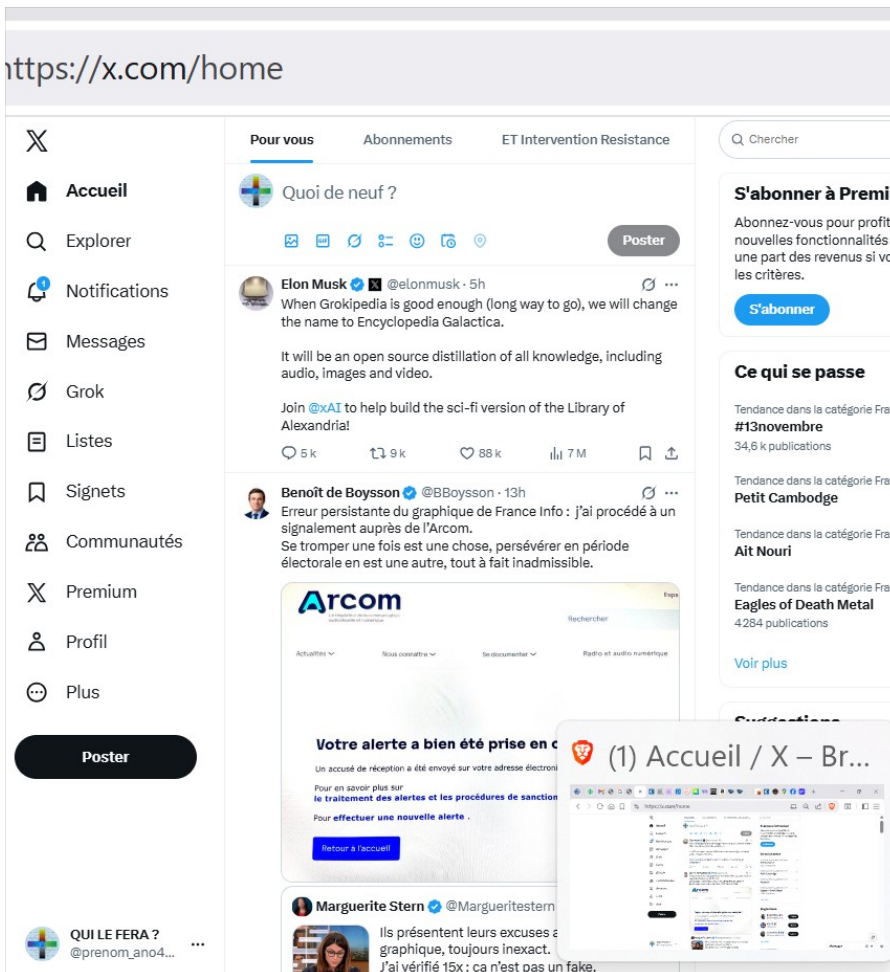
ttps://x.com/home

Accueil
Explorer
1
Notifications
Messages
Grok
Listes
Signets
Communautés
Premium
Profil
Plus
Poster

QUI LE FERA ?
@prenom_ano4...

Pour vous
Abonnements
ET Intervention Resistance

Quoi de neuf ?
Poster

Elon Musk @elonmusk · 5h
When Grokipedia is good enough (long way to go), we will change the name to Encyclopedia Galactica.

It will be an open source distillation of all knowledge, including audio, images and video.

Join @xAI to help build the sci-fi version of the Library of Alexandria!

5 k 9 k 88 k 7 M

Benoît de Boysson @BBoysson · 13h
Erreur persistante du graphique de France Info : j'ai procédé à un signalement auprès de l'Arcom.
Se tromper une fois est une chose, persévérer en période électorale en est une autre, tout à fait inadmissible.

Arcom
Rechercher
Actualités
Nous connaître
Se documenter
Radio et audio numérique
Votre alerte a bien été prise en c
Un accusé de réception a été envoyé sur votre adresse électroni
Pour en savoir plus sur
le traitement des alertes et les procédures de sanction
Pour effectuer une nouvelle alerte .
Retour à l'accueil

Marguerite Stern @Margueritestern
Ils présentent leurs excuses a
graphique, toujours inexact.
J'ai vérifié 15x : ça n'est pas un fake.

Chercher

S'abonner à Premi
Abonnez-vous pour profit
nouvelles fonctionnalités
une part des revenus si vo
les critères.
S'abonner

Ce qui se passe
Tendance dans la catégorie Fra
#13novembre
34,6 k publications
Tendance dans la catégorie Fra
Petit Cambodge
Tendance dans la catégorie Fra
Ait Nouri
Tendance dans la catégorie Fra
Eagles of Death Metal
4284 publications
Voir plus

(1) Accueil / X – Br...